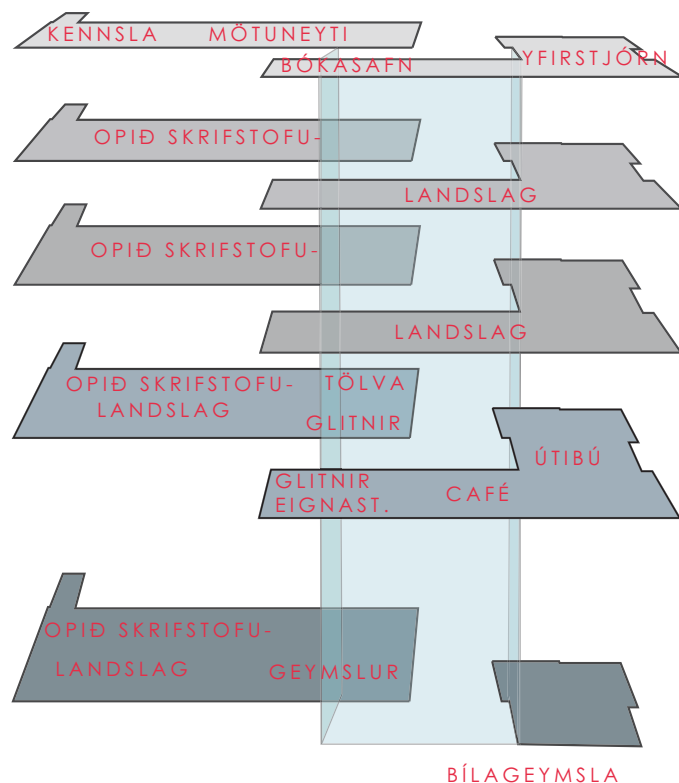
KENNSLA MÖTUNEYTI

BÓKASAFN

YFIRSTJÓRN

OPIÐ SKRIFSTOFU-

LANDSLAG

OPIÐ SKRIFSTOFU-

LANDSLAG

OPIÐ SKRIFSTOFU- LANDSLAG

TÖLVA GLITNIR

ÚTIBÚ

GLITNIR EIGNAST.

CAFÉ

OPIÐ SKRIFSTOFU- LANDSLAG

GEYMSLUR

BÍLAGEYMSLA